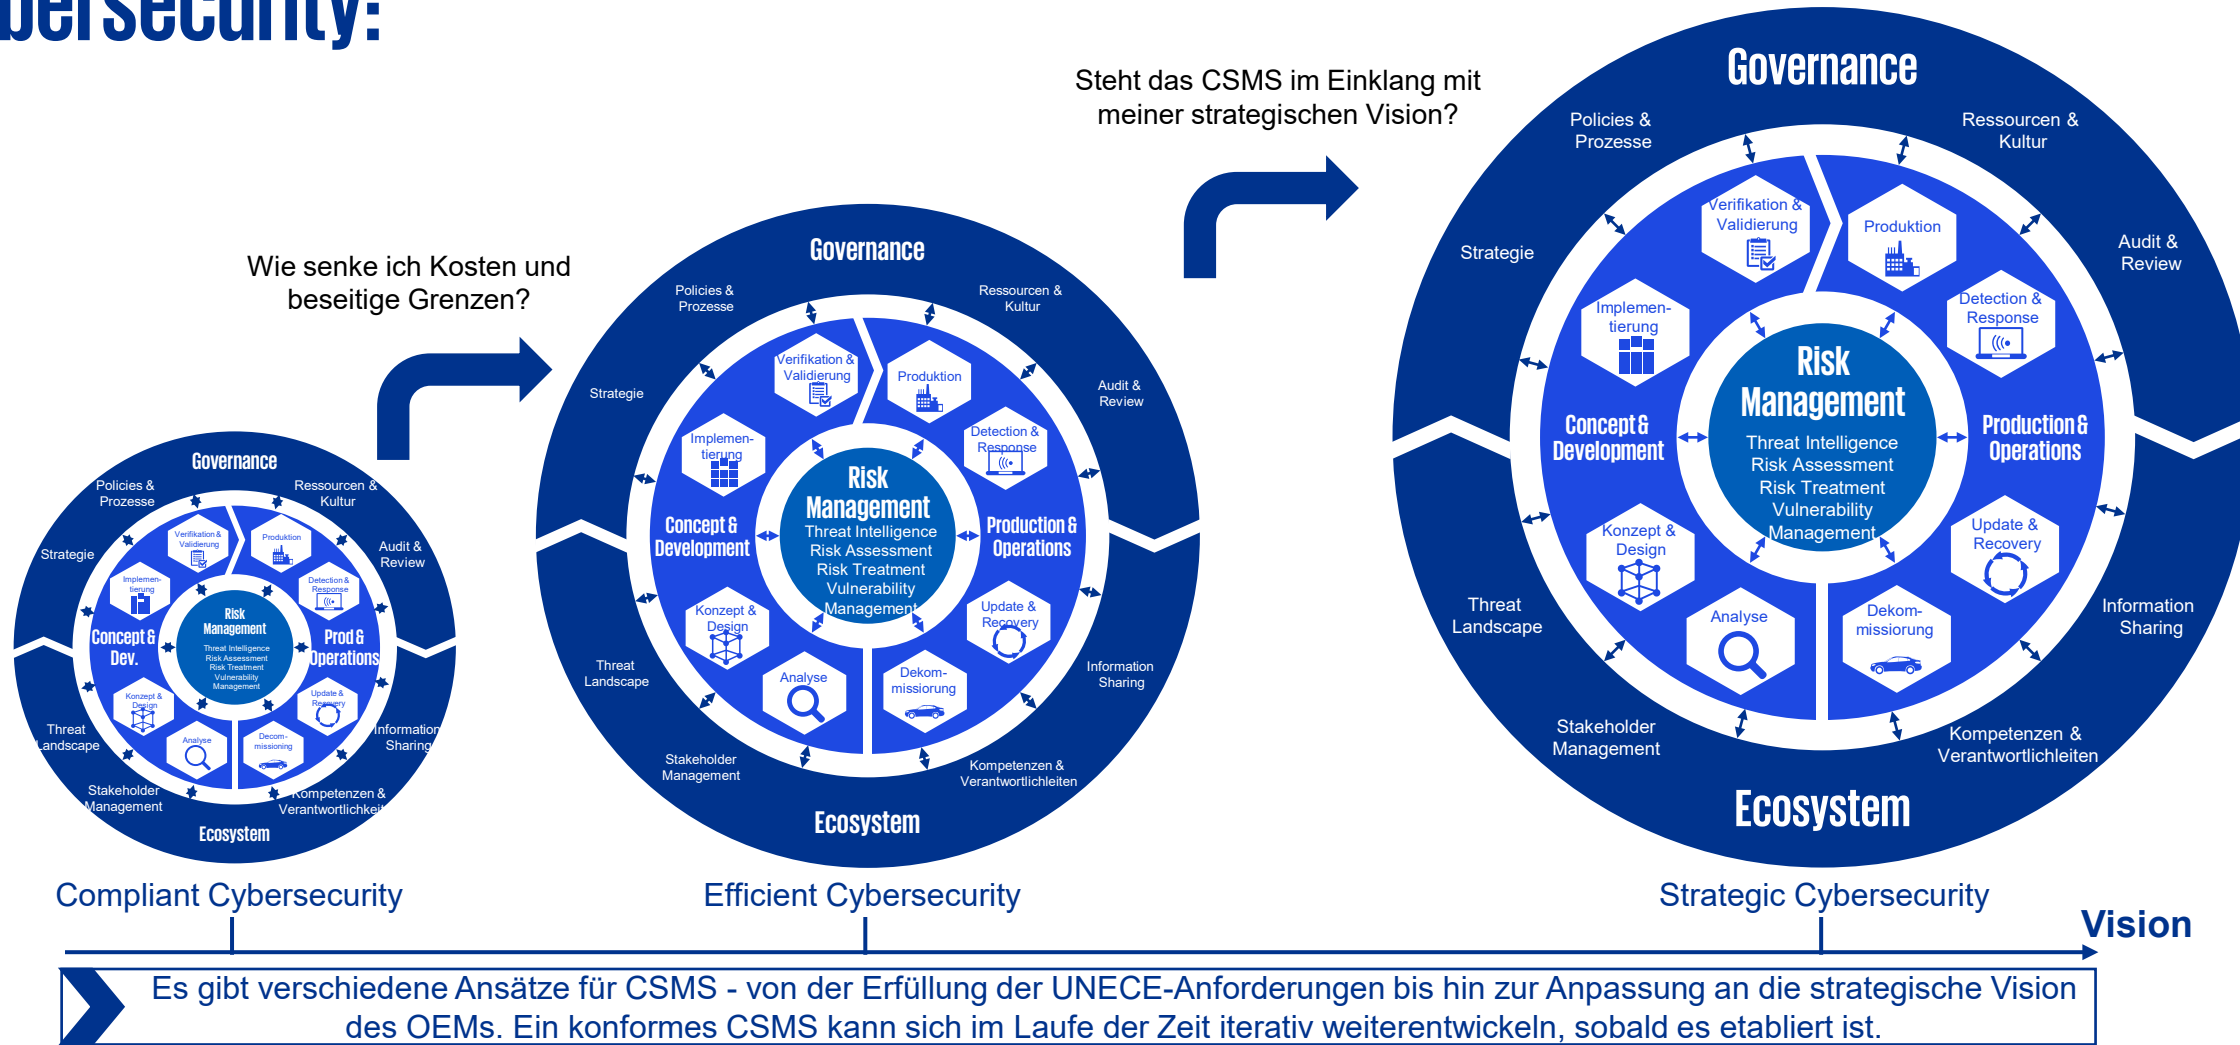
bersecurity:

Wie senke ich Kosten und beseitige Grenzen?

Steht das CSMS im Einklang mit meiner strategischen Vision?

Governance
Policies & Prozesse
Ressourcen & Kultur
Strategie
Audit & Review
Verifikation & Validierung
Produktion
Implemen-tierung
Detection & Response
Risk Management
Threat Intelligence
Risk Assessment
Risk Treatment
Vulnerability Management
Concept & Dev.
Prod & Operations
Konzept & Design
Update & Recovery
Analyse
Decom-missioning
Threat Landscape
Information Sharing
Stakeholder Management
Kompetenzen & Verantwortlichkeit
Ecosystem

Governance
Policies & Prozesse
Ressourcen & Kultur
Strategie
Audit & Review
Verifikation & Validierung
Produktion
Implemen-tierung
Detection & Response
Risk Management
Threat Intelligence
Risk Assessment
Risk Treatment
Vulnerability Management
Concept & Development
Production & Operations
Konzept & Design
Update & Recovery
Analyse
Dekom-missiorung
Threat Landscape
Information Sharing
Stakeholder Management
Kompetenzen & Verantwortlichleiten
Ecosystem

Governance
Policies & Prozesse
Ressourcen & Kultur
Strategie
Audit & Review
Verifikation & Validierung
Produktion
Implemen-tierung
Detection & Response
Risk Management
Threat Intelligence
Risk Assessment
Risk Treatment
Vulnerability Management
Concept & Development
Production & Operations
Konzept & Design
Update & Recovery
Analyse
Dekom-missiorung
Threat Landscape
Information Sharing
Stakeholder Management
Kompetenzen & Verantwortlichleiten
Ecosystem

Compliant Cybersecurity
Efficient Cybersecurity
Strategic Cybersecurity
Vision

Es gibt verschiedene Ansätze für CSMS - von der Erfüllung der UNECE-Anforderungen bis hin zur Anpassung an die strategische Vision des OEMs. Ein konformes CSMS kann sich im Laufe der Zeit iterativ weiterentwickeln, sobald es etabliert ist.